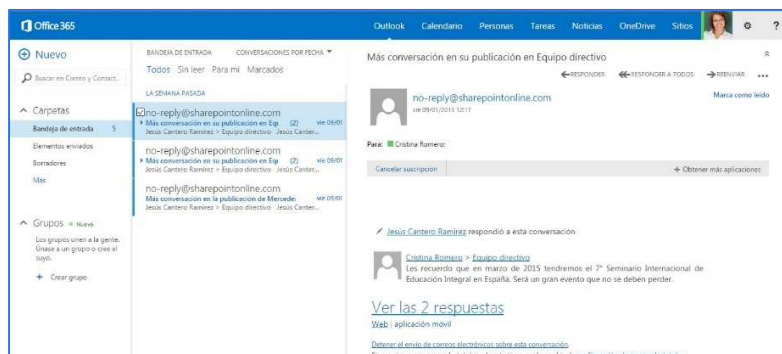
Office 365

Outlook Calendario Personas Tareas Noticias OneDrive Sitios ?

Nuevo

Buscar en Correo y Contact...

Carpetas

Bandeja de entrada 5

Elementos enviados

Borradores

Más

Grupos Nuevo

Los grupos unen a la gente. Únase a un grupo o cree el suyo.

+ Crear grupo

BANDEJA DE ENTRADA CONVERSACIONES POR FECHA

Todos Sin leer Para mí Marcados

LA SEMANA PASADA

no-reply@sharepointonline.com
Más conversación en su publicación en Eq (2) vie 09/01
Jesús Cantero Ramírez > Equipo directivo Jesús Canter...

no-reply@sharepointonline.com
Más conversación en su publicación en Eq (2) vie 09/01
Jesús Cantero Ramírez > Equipo directivo Jesús Canter...

no-reply@sharepointonline.com
Más conversación en la publicación de Mercede: vie 09/01
Jesús Cantero Ramírez > Equipo directivo Jesús Canter...

Más conversación en su publicación en Equipo directivo

RESPONDER RESPONDER A TODOS REENVIAR ...

no-reply@sharepointonline.com
vie 09/01/2015 12:17

Marca como leído

Para: Cristina Romero;

Cancelar suscripción

+ Obtener más aplicaciones

Jesús Cantero Ramírez respondió a esta conversación

Cristina Romero > Equipo directivo
Les recuerdo que en marzo de 2015 tendremos el 7° Seminario Internacional de Educación Integral en España. Será un gran evento que no se deben perder.

Ver las 2 respuestas
Web | aplicación móvil

Detener el envío de correos electrónicos sobre esta conversación
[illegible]